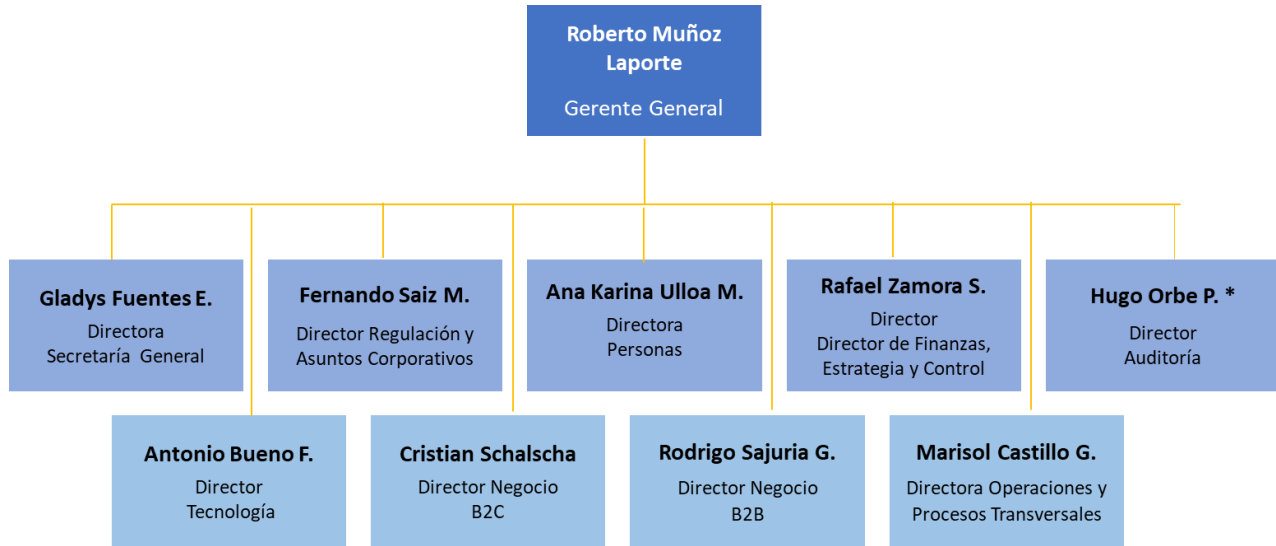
Roberto Muñoz Laporte
Gerente General

Gladys Fuentes E.
Directora
Secretaría General

Fernando Saiz M.
Director Regulación y Asuntos Corporativos

Ana Karina Ulloa M.
Directora
Personas

Rafael Zamora S.
Director
Director de Finanzas, Estrategia y Control

Hugo Orbe P. *
Director
Auditoría

Antonio Bueno F.
Director
Tecnología

Cristian Schalscha
Director Negocio
B2C

Rodrigo Sajuria G.
Director Negocio
B2B

Marisol Castillo G.
Directora Operaciones y Procesos Transversales